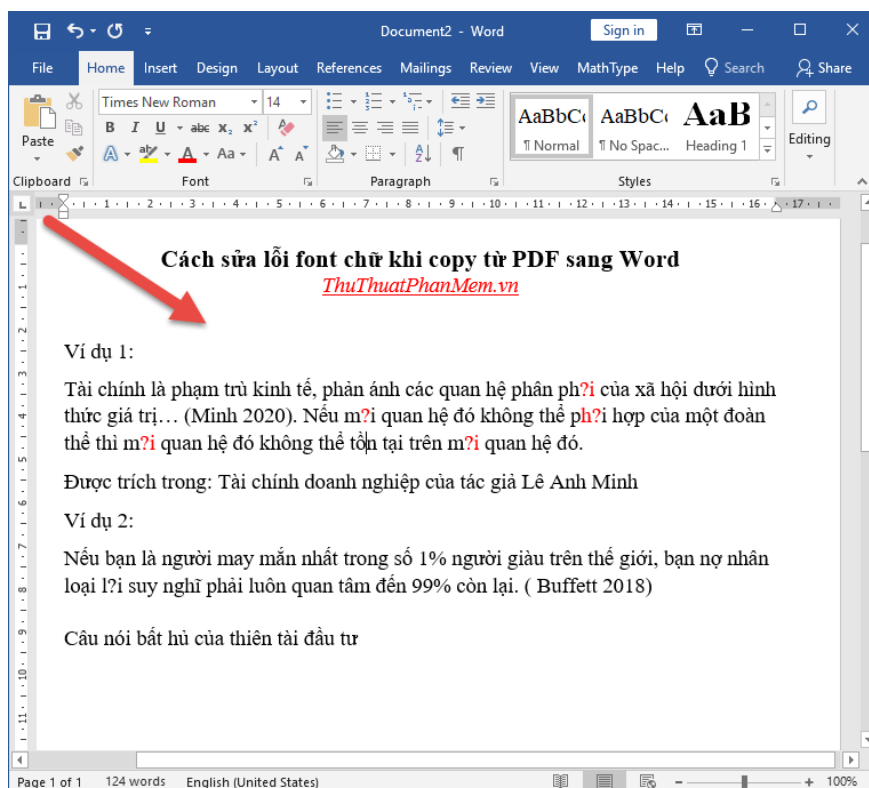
Document2 - Word

Sign in

File Home Insert Design Layout References Mailings Review View MathType Help Search Share

Times New Roman 14

Paste

B I U abc $x_2$ $x^2$

A Aa A A

AaBbCc AaBbCc AaB
¶ Normal ¶ No Spac... Heading 1

Editing

Clipboard Font Paragraph Styles

Cách sửa lỗi font chữ khi copy từ PDF sang Word
ThuThuatPhanMem.vn

Ví dụ 1:

Tài chính là phạm trù kinh tế, phản ánh các quan hệ phân ph?i của xã hội dưới hình thức giá trị… (Minh 2020). Nếu m?i quan hệ đó không thể ph?i hợp của một đoàn thể thì m?i quan hệ đó không thể tồn tại trên m?i quan hệ đó.

Được trích trong: Tài chính doanh nghiệp của tác giả Lê Anh Minh

Ví dụ 2:

Nếu bạn là người may mắn nhất trong số 1% người giàu trên thế giới, bạn nợ nhân loại l?i suy nghĩ phải luôn quan tâm đến 99% còn lại. ( Buffett 2018)

Câu nói bất hủ của thiên tài đầu tư

Page 1 of 1 124 words English (United States) 100%